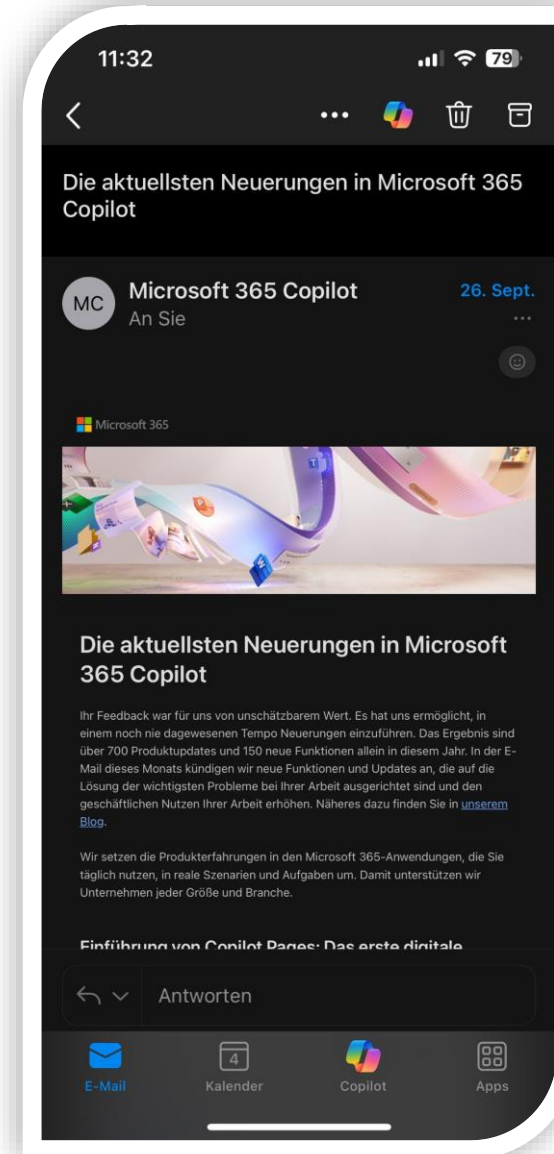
11:32

79

Die aktuellsten Neuerungen in Microsoft 365 Copilot

MC Microsoft 365 Copilot
An Sie

26. Sept.

Microsoft 365

Die aktuellsten Neuerungen in Microsoft 365 Copilot

Ihr Feedback war für uns von unschätzbarem Wert. Es hat uns ermöglicht, in einem noch nie dagewesenen Tempo Neuerungen einzuführen. Das Ergebnis sind über 700 Produktupdates und 150 neue Funktionen allein in diesem Jahr. In der E-Mail dieses Monats kündigen wir neue Funktionen und Updates an, die auf die Lösung der wichtigsten Probleme bei Ihrer Arbeit ausgerichtet sind und den geschäftlichen Nutzen Ihrer Arbeit erhöhen. Näheres dazu finden Sie in unserem Blog.

Wir setzen die Produkterfahrungen in den Microsoft 365-Anwendungen, die Sie täglich nutzen, in reale Szenarien und Aufgaben um. Damit unterstützen wir Unternehmen jeder Größe und Branche.

Einführung von Copilot Pages: Das erste digitale

Antworten

E-Mail
4
Kalender
Copilot
Apps